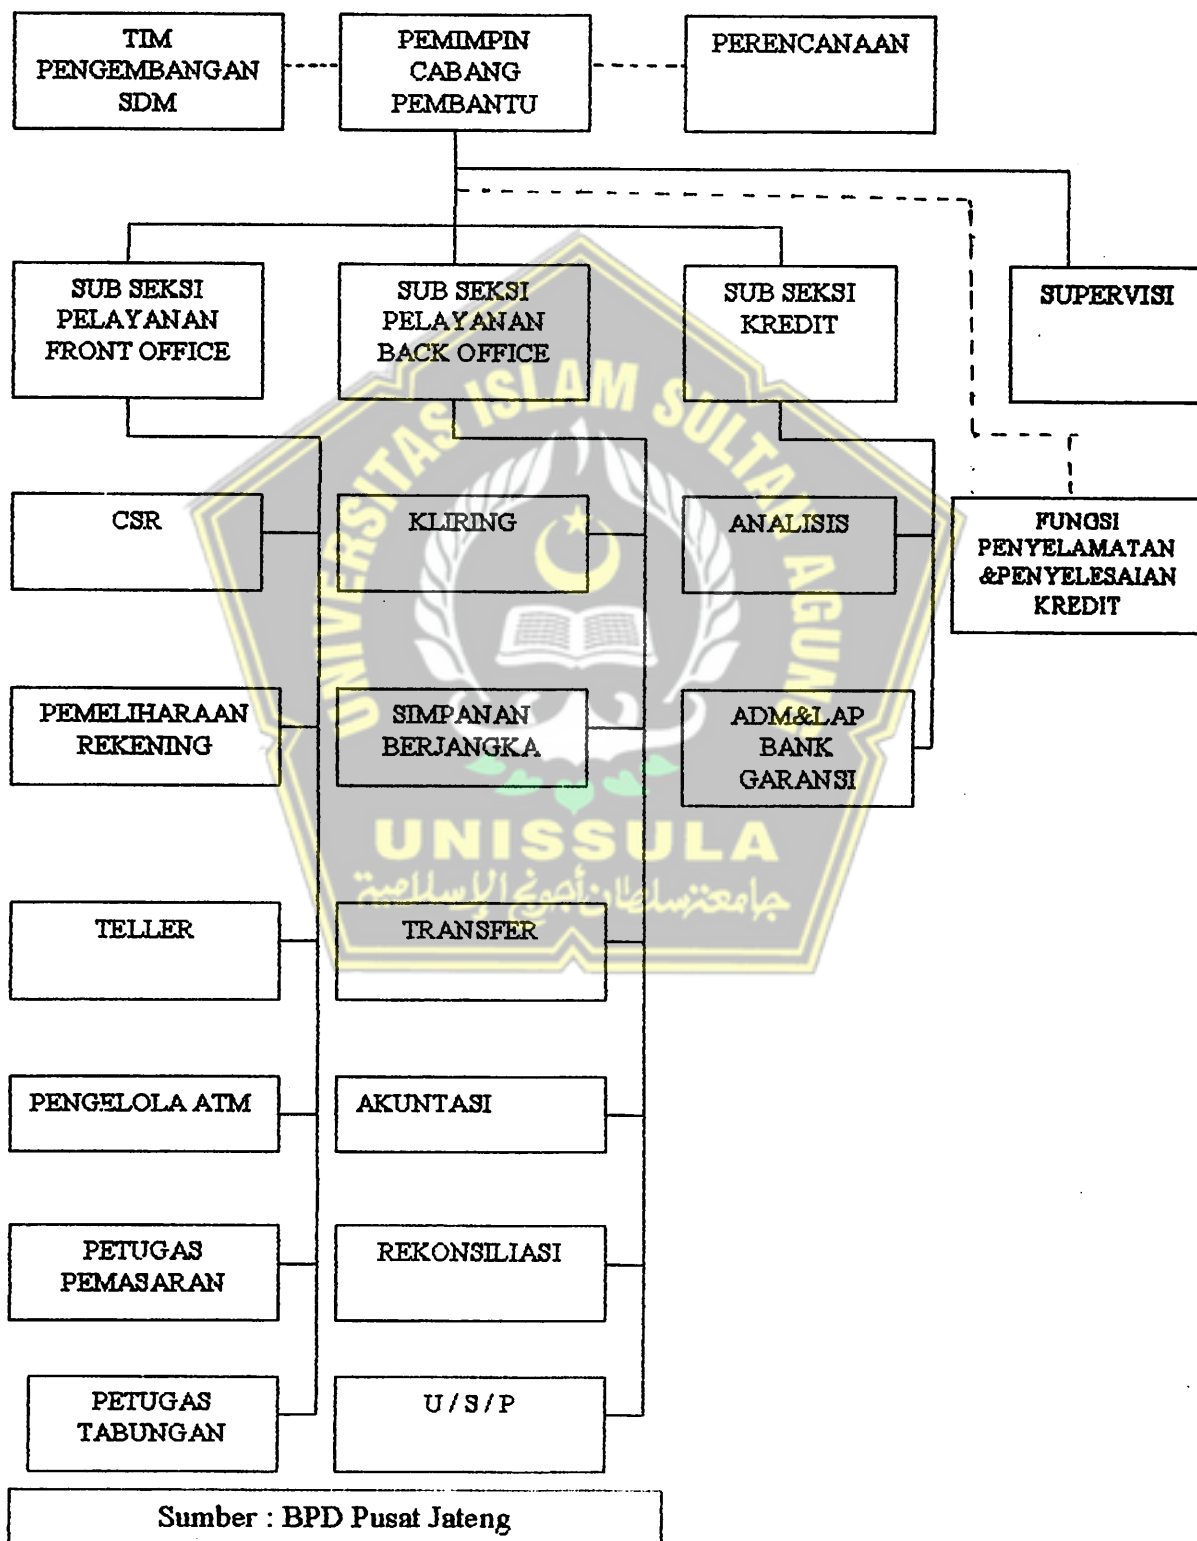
TIM PENGEMBANGAN SDM

PEMIMPIN CABANG PEMBANTU

PERENCANAAN

SUB SEKSI PELAYANAN FRONT OFFICE

SUB SEKSI PELAYANAN BACK OFFICE

SUB SEKSI KREDIT

SUPERVISI

CSR

KLIRING

ANALISIS

FUNGSI PENYELAMATAN &PENYELESAIAN KREDIT

PEMELIHARAAN REKENING

SIMPANAN BERJANGKA

ADM&LAP BANK GARANSI

TELLER

TRANSFER

PENGELOLA ATM

AKUNTASI

PETUGAS PEMASARAN

REKONSILIASI

PETUGAS TABUNGAN

U / S / P

Sumber : BPD Pusat Jateng

UNIVERSITAS ISLAM SULTAN AGUNG

UNISSULA

جامعة سلطان أجونج الإسلامية